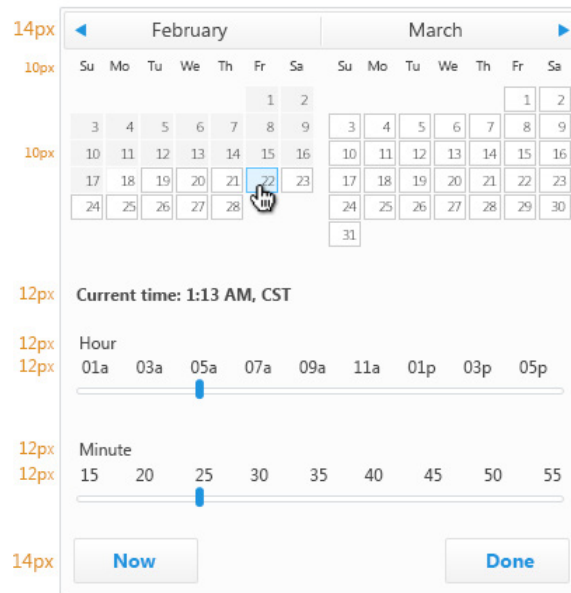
14px ◄ February March ►

10px

| Su | Mo | Tu | We | Th | Fr | Sa |
|---|---|---|---|---|---|---|
| | | | | | 1 | 2 |
| 3 | 4 | 5 | 6 | 7 | 8 | 9 |
| 10 | 11 | 12 | 13 | 14 | 15 | 16 |
| 17 | 18 | 19 | 20 | 21 | 22 | 23 |
| 24 | 25 | 26 | 27 | 28 | | |

| Su | Mo | Tu | We | Th | Fr | Sa |
|---|---|---|---|---|---|---|
| | | | | | 1 | 2 |
| 3 | 4 | 5 | 6 | 7 | 8 | 9 |
| 10 | 11 | 12 | 13 | 14 | 15 | 16 |
| 17 | 18 | 19 | 20 | 21 | 22 | 23 |
| 24 | 25 | 26 | 27 | 28 | 29 | 30 |
| 31 | | | | | | |

10px

12px Current time: 1:13 AM, CST

12px Hour
12px 01a 03a 05a 07a 09a 11a 01p 03p 05p

12px Minute
12px 15 20 25 30 35 40 45 50 55

14px Now Done